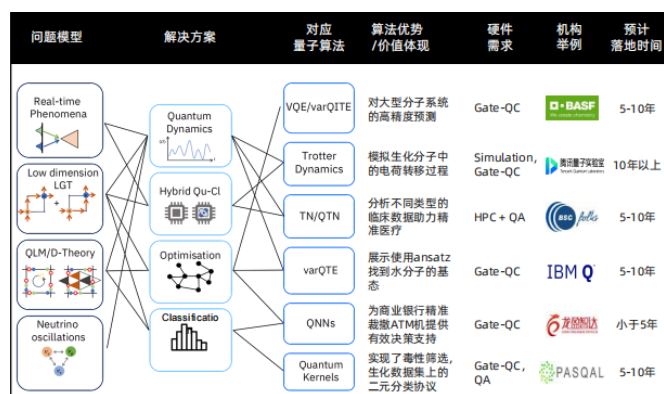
问题模型 解决方案 对应量子算法 算法优势/价值体现 硬件需求 机构举例 预计落地时间

Real-time Phenomena

Low dimension LGT

QLM/D-Theory

Neutrino oscillations

Quantum Dynamics

Hybrid Qu-Cl

Optimisation

Classificatio

| VQE/varQITE | 对大型分子系统的高精度预测 | Gate-QC | BASF We create chemistry | 5-10年 |
|---|---|---|---|---|
| Trotter Dynamics | 模拟生化分子中的电荷转移过程 | Simulation, Gate-QC | 腾讯量子实验室 Tencent Quantum Laboratory | 10年以上 |
| TN/QTN | 分析不同类型的临床数据助力精准医疗 | HPC + QA | BSC | 5-10年 |
| varQTE | 展示使用ansatz找到水分子的基态 | Gate-QC | IBM Q | 5-10年 |
| QNNs | 为商业银行精准裁撤ATM机提供有效决策支持 | Gate-QC | 龙盈智达 | 小于5年 |
| Quantum Kernels | 实现了毒性筛选,生化数据集上的二元分类协议 | Gate-QC, QA | PASQAL | 5-10年 |